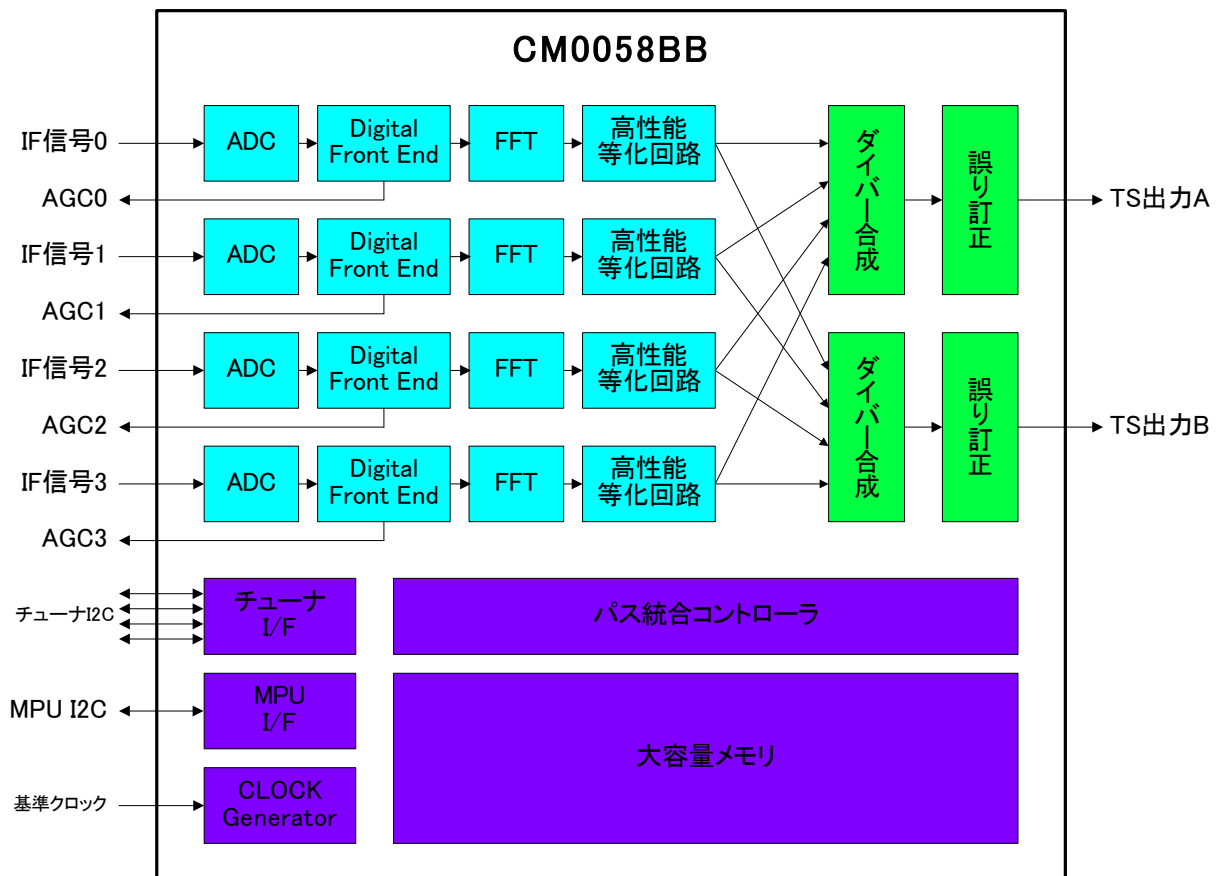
CM0058BB

IF信号0
AGC0
IF信号1
AGC1
IF信号2
AGC2
IF信号3
AGC3

ADC
Digital Front End
FFT
高性能等化回路

ADC
Digital Front End
FFT
高性能等化回路

ADC
Digital Front End
FFT
高性能等化回路

ADC
Digital Front End
FFT
高性能等化回路

ダイバー合成
誤り訂正
TS出力A

ダイバー合成
誤り訂正
TS出力B

チューナI2C
チューナ I/F
パス統合コントローラ

MPU I2C
MPU I/F
大容量メモリ

基準クロック
CLOCK Generator